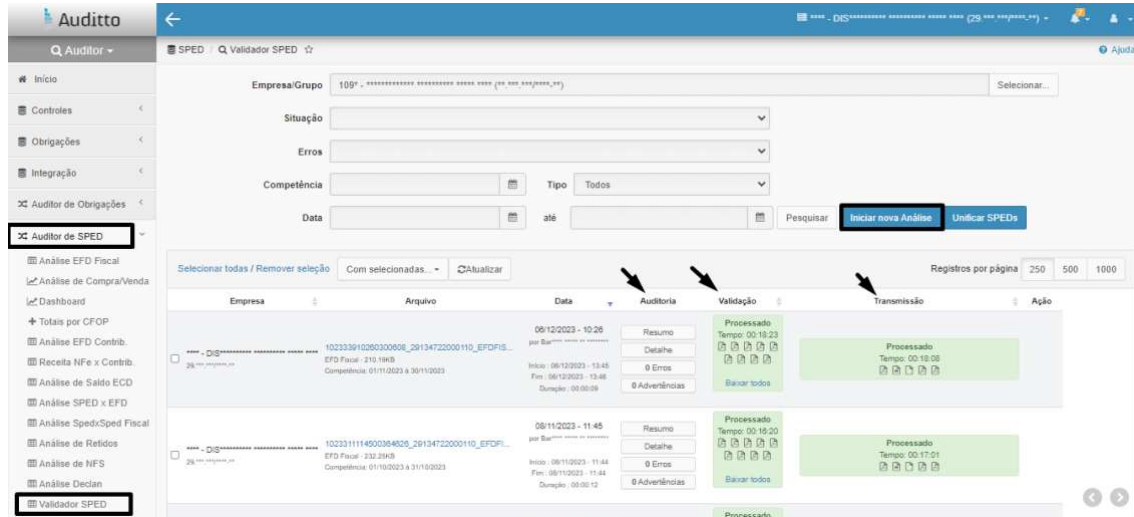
Auditto

Q Auditor ▾

Início

Controles

Obrigações

Integração

Auditor de Obrigações

Auditor de SPED

Análise EFD Fiscal

Análise de Compra/Venda

Dashboard

+ Totais por CFOP

Análise EFD Contrib.

Receita NFe x Contrib.

Análise de Saldo ECD

Análise SPED x EFD

Análise SpedxSped Fiscal

Análise de Retidos

Análise de NFS

Análise Declan

Validador SPED

SPED / Q Validador SPED ☆

Ajuda

Empresa/Grupo 109º - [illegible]

Selecionar...

Situação

Erros

Competência

Tipo Todos

Data

até

Pesquisar

Iniciar nova Análise

Unificar SPEDs

Selecionar todas / Remover seleção

Com selecionadas... ▾

Atualizar

Registros por página 250 500 1000

| Empresa | Arquivo | Data | Auditoria | Validação | Transmissão | Ação |
|---|---|---|---|---|---|---|
| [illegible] - DIS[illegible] 29.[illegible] | 102333910260300608_29134722000110_EFDFIS... EFD Fiscal - 210.19KB Competência: 01/11/2023 à 30/11/2023 | 06/12/2023 - 10:26 por Bar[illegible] Início: 06/12/2023 - 13:45 Fim: 06/12/2023 - 13:46 Duração: 00:00:09 | Resumo Detalhe 0 Erros 0 Advertências | Processado Tempo: 00:18:23 Baixar todos | Processado Tempo: 00:18:08 | |
| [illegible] - DIS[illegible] 29.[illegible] | 102331111450036482б_29134722000110_EFDFI... EFD Fiscal - 232.25KB Competência: 01/10/2023 à 31/10/2023 | 08/11/2023 - 11:45 por Bar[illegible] Início: 08/11/2023 - 11:44 Fim: 08/11/2023 - 11:44 Duração: 00:00:12 | Resumo Detalhe 0 Erros 0 Advertências | Processado Tempo: 00:16:20 Baixar todos | Processado Tempo: 00:17:01 | |

Processado